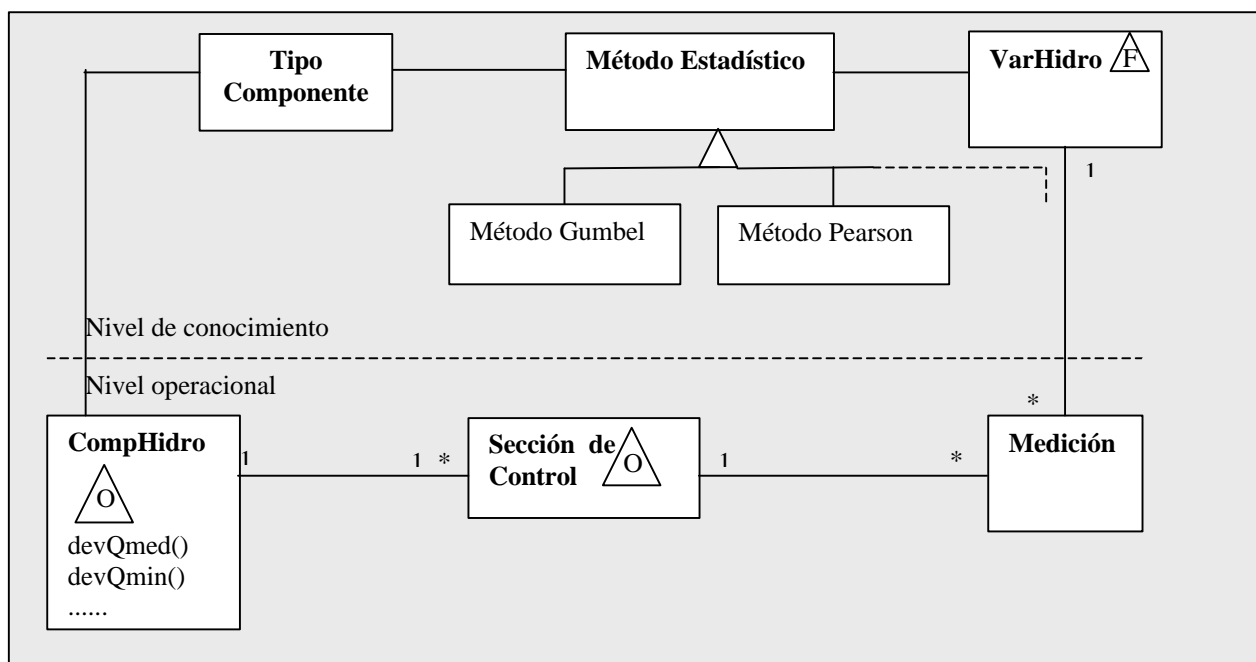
Tipo Componente

Método Estadístico

VarHidro F

1

Método Gumbel

Método Pearson

Nivel de conocimiento

Nivel operacional

*

CompHidro

O

devQmed()
devQmin()
......

1

1 *

Sección de Control

O

1

*

Medición